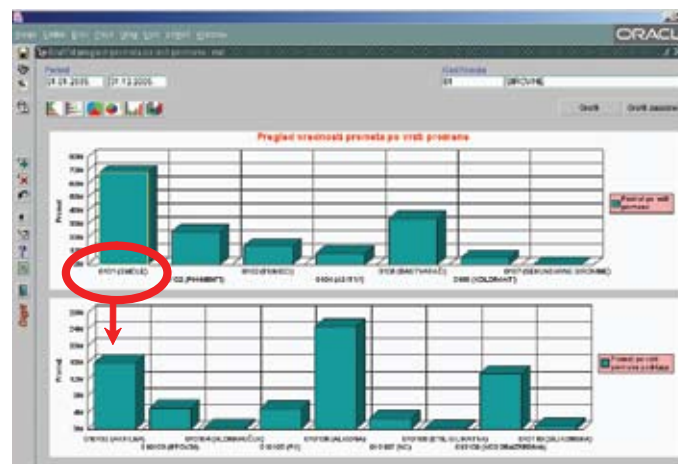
ORACL

Period
01.09.2005 31.12.2005

Grafi

Pregled vrednosti prometa po vrsti proizvoda

Promet

0101 (CMEUE)
02 (PHAMENT)
0103 (FINALEC)
0104 (ADITIVI)
0105 (BASTVARE)
0106 (KOLORANT)
0107 (SEKUNDARNE SIROVINE)

Promet po vrsti proizvoda

Promet

Promet po vrsti proizvoda